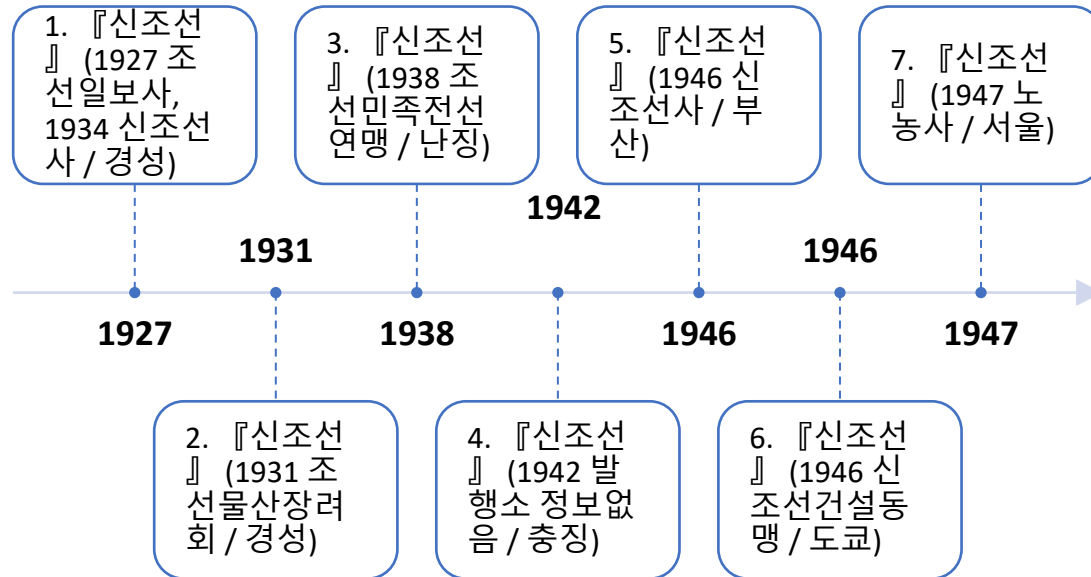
1. 『신조선』 (1927 조선일보사, 1934 신조선사 / 경성)

3. 『신조선』 (1938 조선민족전선연맹 / 난징)

5. 『신조선』 (1946 신조선사 / 부산)

7. 『신조선』 (1947 노농사 / 서울)

1942

1931

1946

1927

1938

1946

1947

2. 『신조선』 (1931 조선물산장려회 / 경성)

4. 『신조선』 (1942 발행소 정보없음 / 충징)

6. 『신조선』 (1946 신조선건설동맹 / 도쿄)